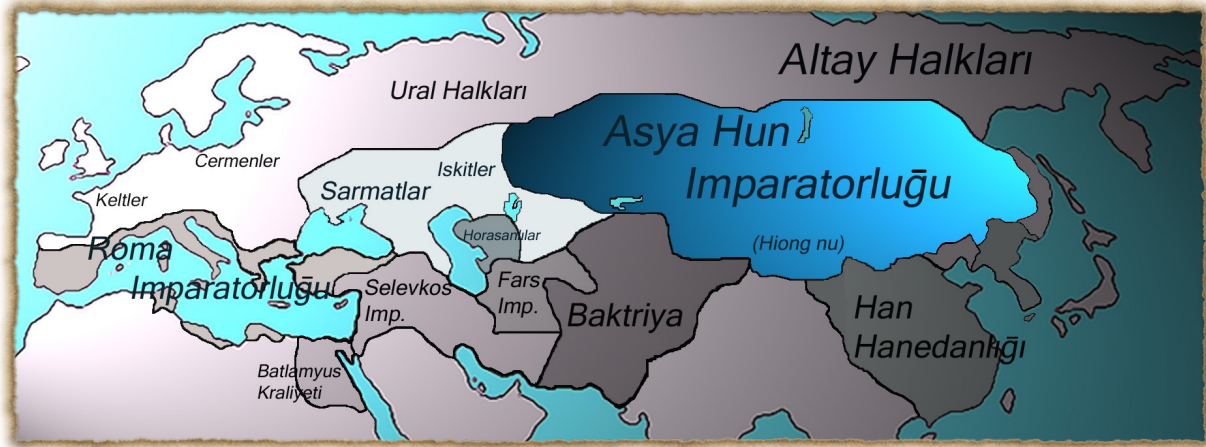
Altay Halkları

Ural Halkları

Asya Hun Imparatorluğu

(Hiong nu)

Cermenler

Iskitler

Sarmatlar

Keltler

Horasanlılar

Roma Imparatorluğu

Fars Imp.

Selevkos Imp.

Baktriya

Han Hanedanlığı

Batlamyus Kraliyeti